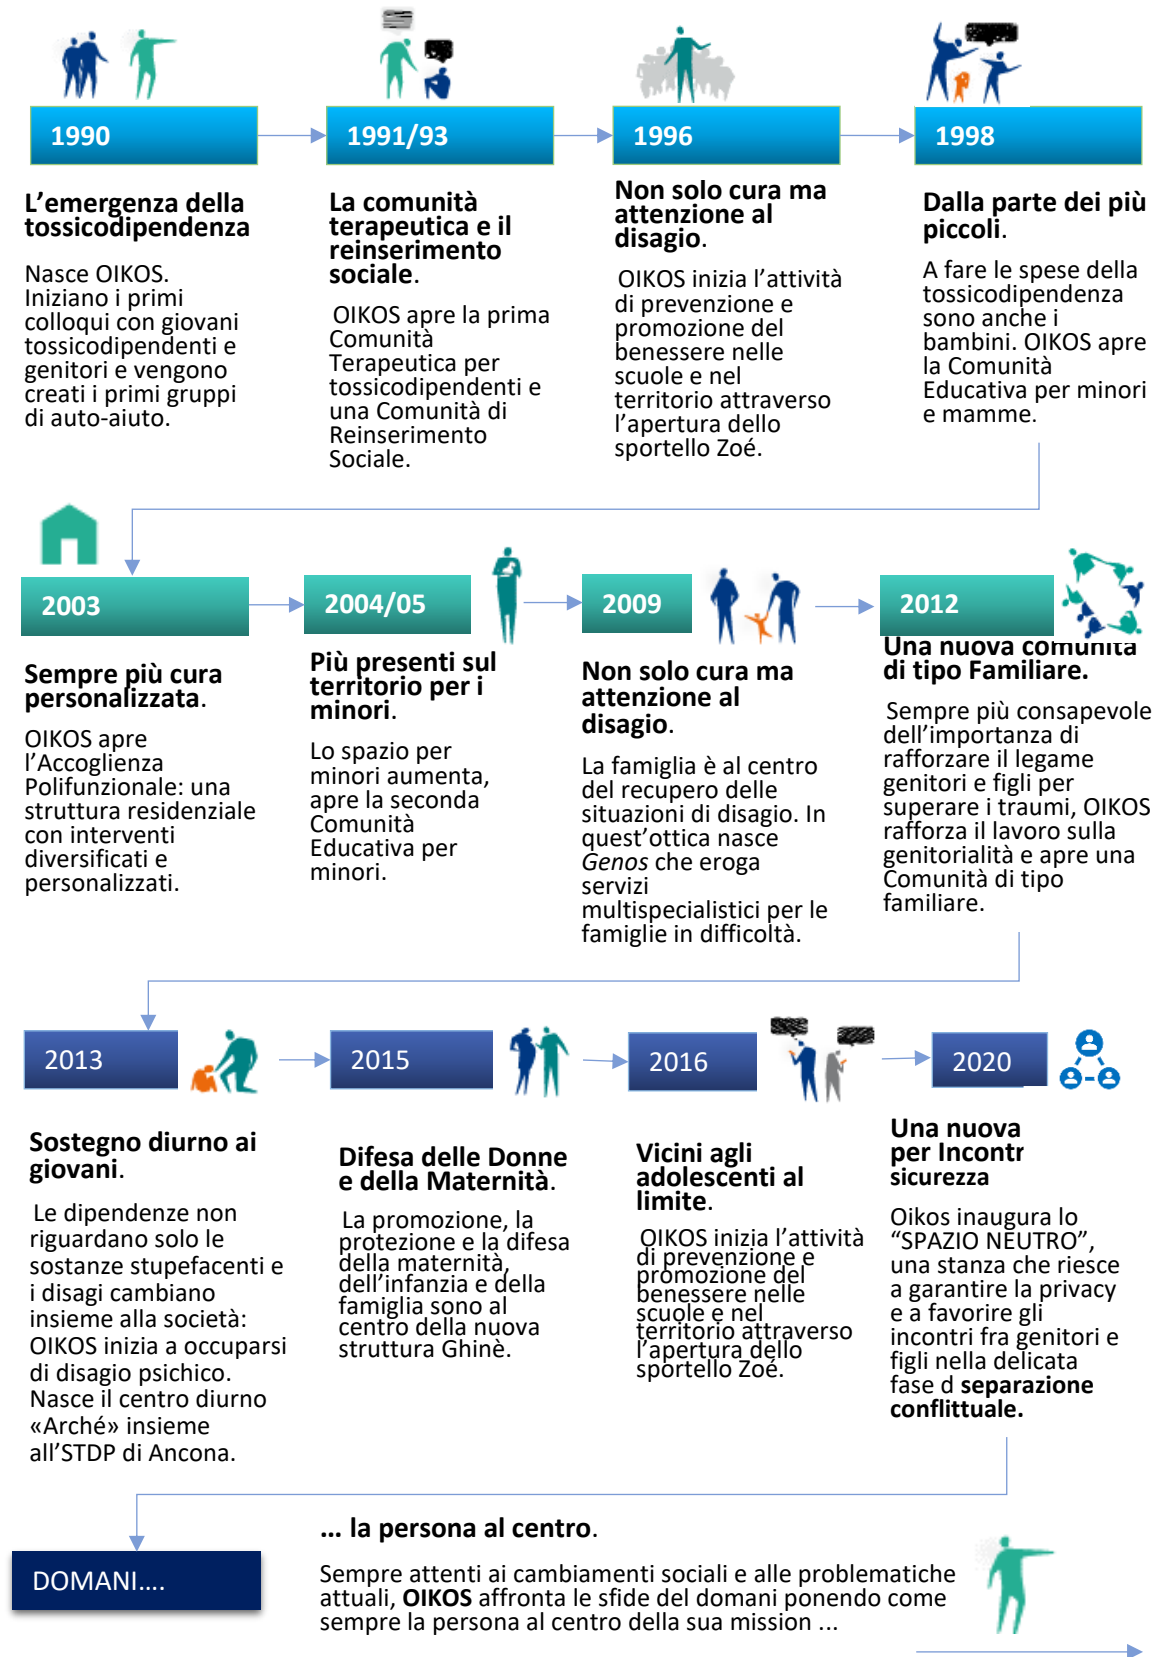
1990

L'emergenza della tossicodipendenza

Nasce OIKOS. Iniziano i primi colloqui con giovani tossicodipendenti e genitori e vengono creati i primi gruppi di auto-aiuto.

1991/93

La comunità terapeutica e il reinserimento sociale.

OIKOS apre la prima Comunità Terapeutica per tossicodipendenti e una Comunità di Reinserimento Sociale.

1996

Non solo cura ma attenzione al disagio.

OIKOS inizia l'attività di prevenzione e promozione del benessere nelle scuole e nel territorio attraverso l'apertura dello sportello Zoé.

1998

Dalla parte dei più piccoli.

A fare le spese della tossicodipendenza sono anche i bambini. OIKOS apre la Comunità Educativa per minori e mamme.

2003

Sempre più cura personalizzata.

OIKOS apre l'Accoglienza Polifunzionale: una struttura residenziale con interventi diversificati e personalizzati.

2004/05

Più presenti sul territorio per i minori.

Lo spazio per minori aumenta, apre la seconda Comunità Educativa per minori.

2009

Non solo cura ma attenzione al disagio.

La famiglia è al centro del recupero delle situazioni di disagio. In quest'ottica nasce *Genos* che eroga servizi multispecialistici per le famiglie in difficoltà.

2012

Una nuova comunità di tipo Familiare.

Sempre più consapevole dell'importanza di rafforzare il legame genitori e figli per superare i traumi, OIKOS rafforza il lavoro sulla genitorialità e apre una Comunità di tipo familiare.

2013

Sostegno diurno ai giovani.

Le dipendenze non riguardano solo le sostanze stupefacenti e i disagi cambiano insieme alla società: OIKOS inizia a occuparsi di disagio psichico. Nasce il centro diurno «Arché» insieme all'STDP di Ancona.

2015

Difesa delle Donne e della Maternità.

La promozione, la protezione e la difesa della maternità, dell'infanzia e della famiglia sono al centro della nuova struttura Ghinè.

2016

Vicini agli adolescenti al limite.

OIKOS inizia l'attività di prevenzione e promozione del benessere nelle scuole e nel territorio attraverso l'apertura dello sportello Zoé.

2020

Una nuova per Incontr sicurezza

Oikos inaugura lo "SPAZIO NEUTRO", una stanza che riesce a garantire la privacy e a favorire gli incontri fra genitori e figli nella delicata fase d **separazione conflittuale.**

DOMANI....

**... la persona al centro.**

Sempre attenti ai cambiamenti sociali e alle problematiche attuali, **OIKOS** affronta le sfide del domani ponendo come sempre la persona al centro della sua mission ...